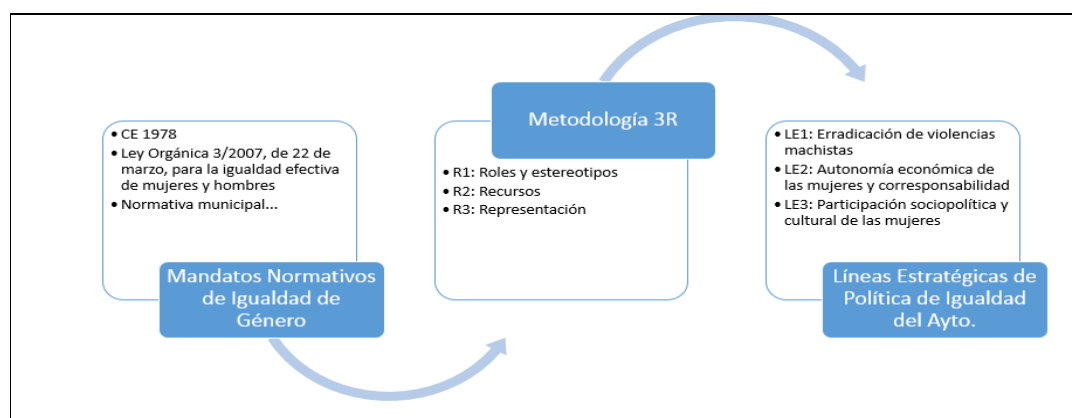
- CE 1978
- Ley Orgánica 3/2007, de 22 de marzo, para la igualdad efectiva de mujeres y hombres
- Normativa municipal...

Mandatos Normativos de Igualdad de Género

Metodología 3R

- R1: Roles y estereotipos
- R2: Recursos
- R3: Representación

- LE1: Erradicación de violencias machistas
- LE2: Autonomía económica de las mujeres y corresponsabilidad
- LE3: Participación sociopolítica y cultural de las mujeres

Líneas Estratégicas de Política de Igualdad del Ayto.